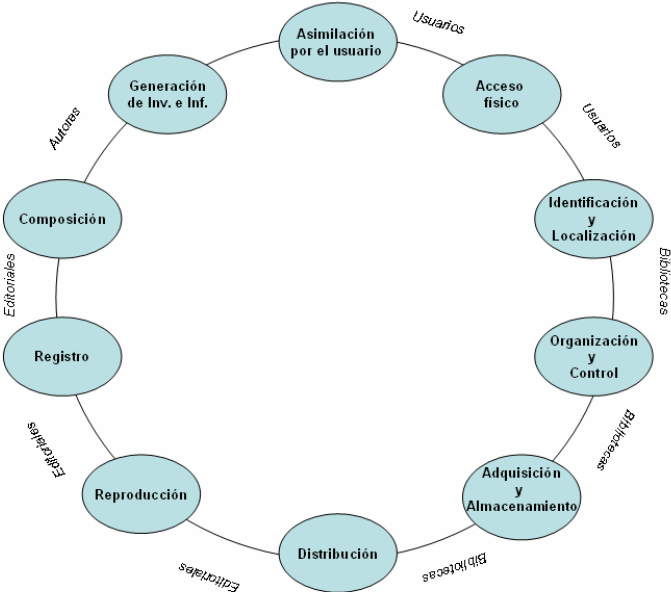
Asimilación por el usuario

Usuarios

Acceso físico

Usuarios

Identificación y Localización

Bibliotecas

Organización y Control

Bibliotecas

Adquisición y Almacenamiento

Bibliotecas

Distribución

Editoriales

Reproducción

Editoriales

Registro

Editoriales

Composición

Autores

Generación de Inv. e Inf.